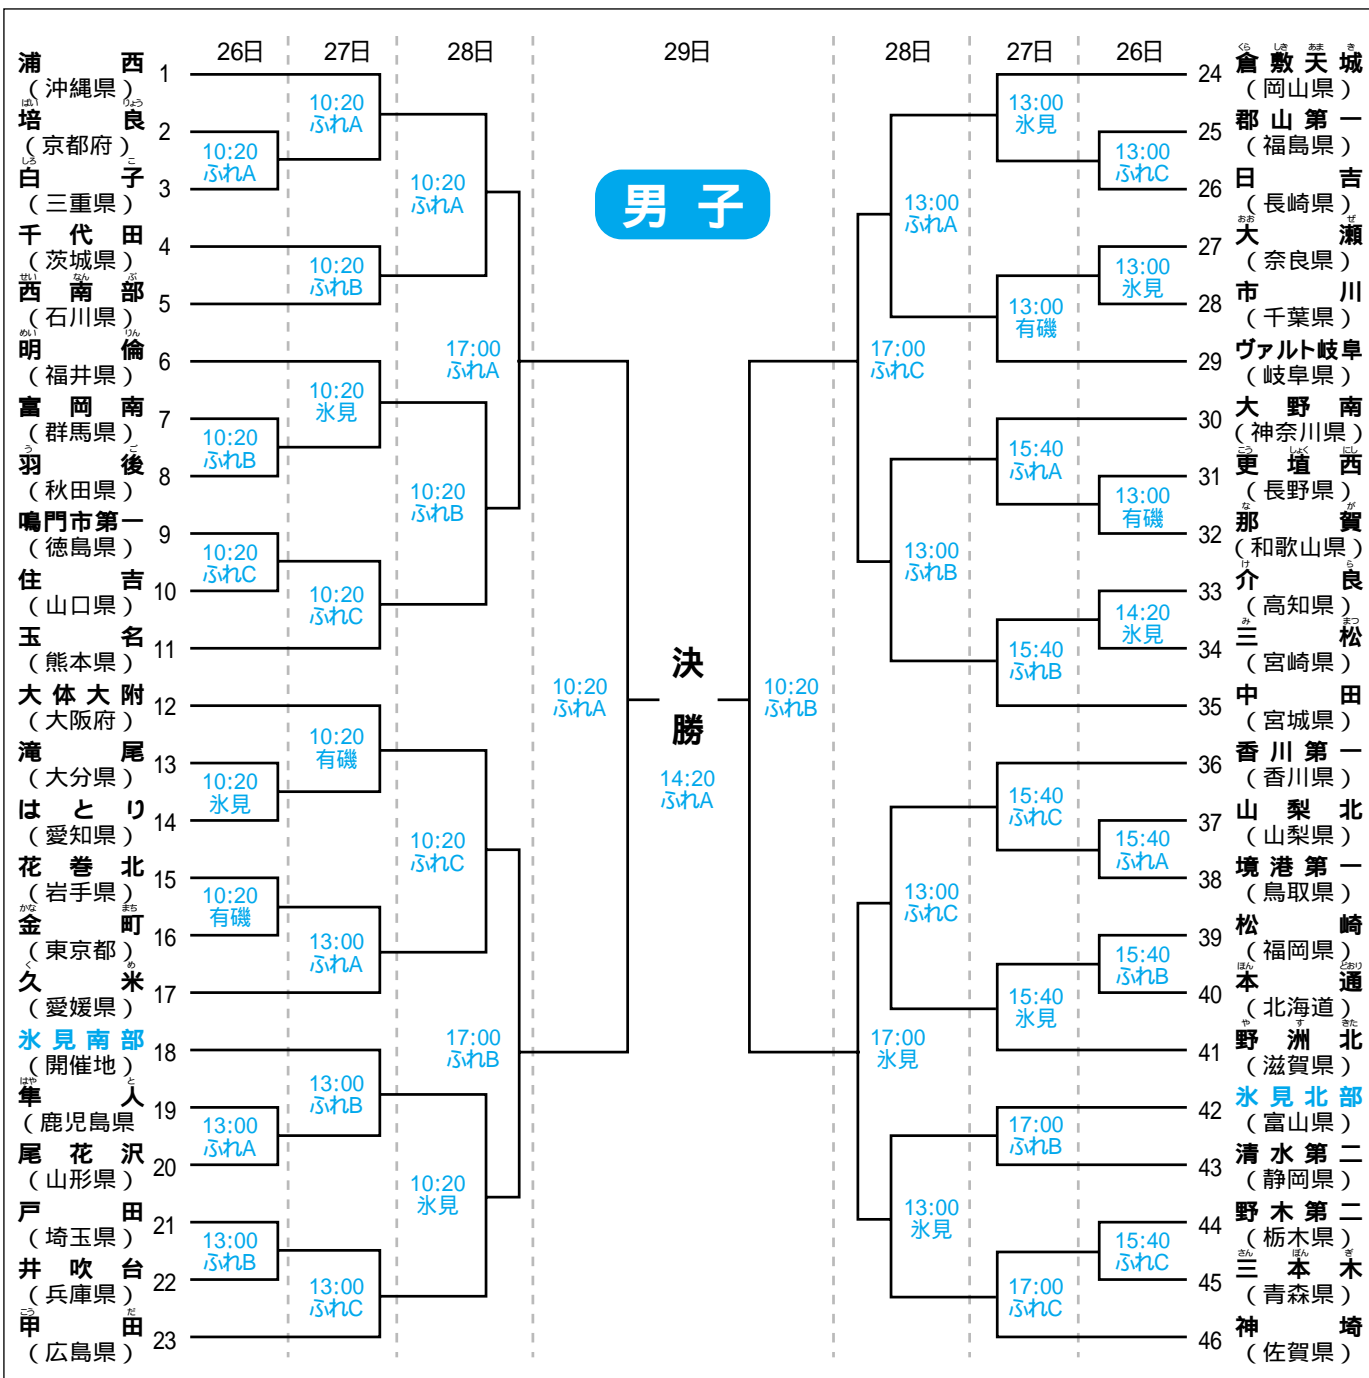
男子

26日　27日　28日　29日　28日　27日　26日

浦西（沖縄県） 1
培良（京都府） 2
白子（三重県） 3
千代田（茨城県） 4
西南部（石川県） 5
明倫（福井県） 6
富岡南（群馬県） 7
羽後（秋田県） 8
鳴門市第一（徳島県） 9
住吉（山口県） 10
玉名（熊本県） 11
大体大附（大阪府） 12
滝尾（大分県） 13
はとり（愛知県） 14
花巻北（岩手県） 15
金町（東京都） 16
久米（愛媛県） 17
氷見南部（開催地） 18
隼人（鹿児島県） 19
尾花沢（山形県） 20
戸田（埼玉県） 21
井吹台（兵庫県） 22
甲田（広島県） 23

10:20 ふれA
10:20 ふれA
10:20 ふれA
10:20 ふれB
17:00 ふれA
10:20 氷見
10:20 ふれB
10:20 ふれB
10:20 ふれC
10:20 ふれC
10:20 有磯
10:20 氷見
10:20 ふれC
10:20 有磯
13:00 ふれA
17:00 ふれB
13:00 ふれB
13:00 ふれA
10:20 氷見
13:00 ふれB
13:00 ふれC
10:20 ふれA

決勝
14:20 ふれA

10:20 ふれB

24 倉敷天城（岡山県）
25 郡山第一（福島県）
26 日吉（長崎県）
27 大瀬（奈良県）
28 市川（千葉県）
29 ヴァルト岐阜（岐阜県）
30 大野南（神奈川県）
31 更埴西（長野県）
32 那賀（和歌山県）
33 介良（高知県）
34 三松（宮崎県）
35 中田（宮城県）
36 香川第一（香川県）
37 山梨北（山梨県）
38 境港第一（鳥取県）
39 松崎（福岡県）
40 本通（北海道）
41 野洲北（滋賀県）
42 氷見北部（富山県）
43 清水第二（静岡県）
44 野木第二（栃木県）
45 三本木（青森県）
46 神埼（佐賀県）

13:00 氷見
13:00 ふれC
13:00 ふれA
13:00 氷見
13:00 有磯
17:00 ふれC
15:40 ふれA
13:00 有磯
13:00 ふれB
14:20 氷見
15:40 ふれB
15:40 ふれC
15:40 ふれA
13:00 ふれC
15:40 ふれB
15:40 氷見
17:00 氷見
17:00 ふれB
13:00 氷見
15:40 ふれC
17:00 ふれC